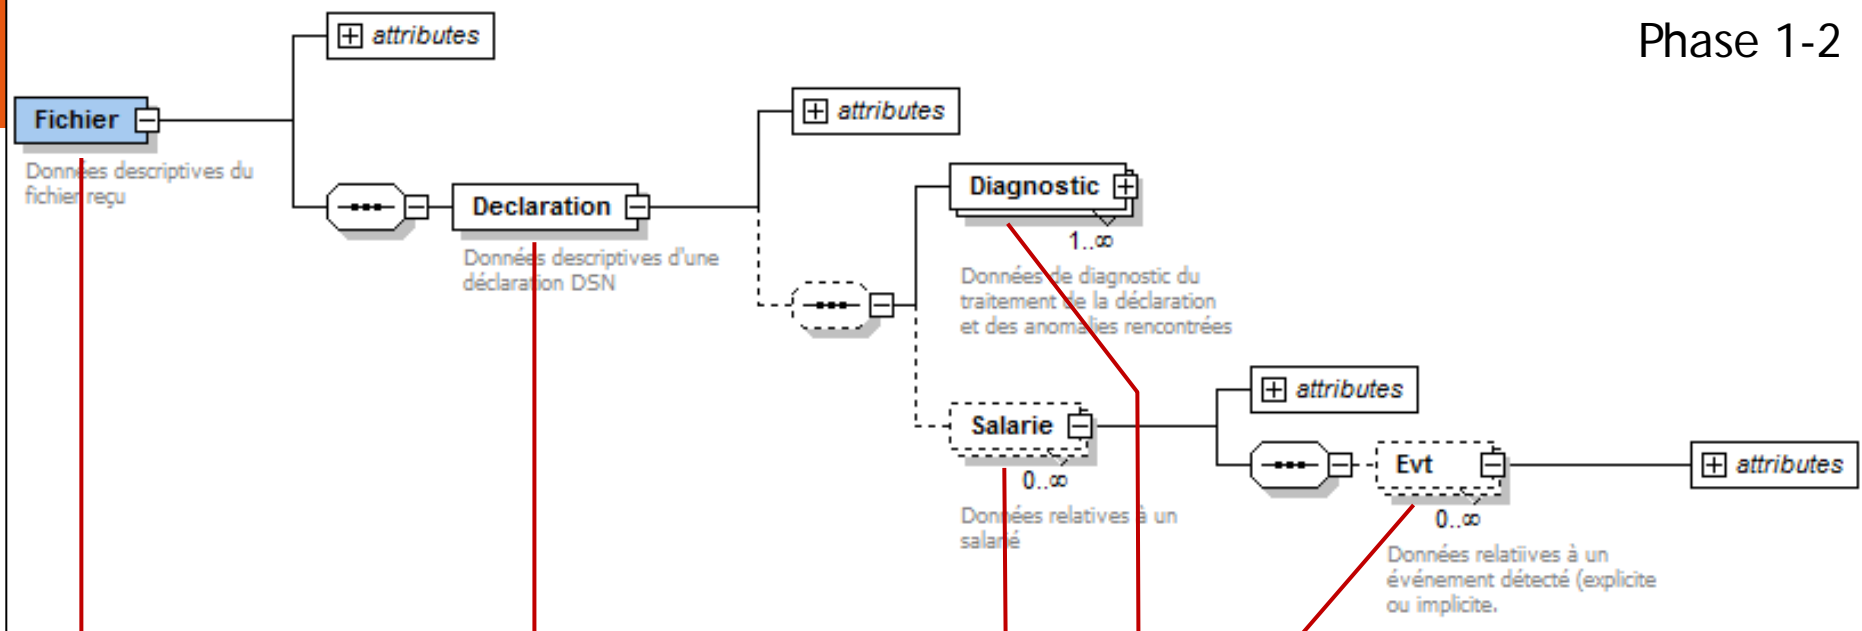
Phase 1-2

attributes

Fichier

Données descriptives du fichier reçu

Declaration

Données descriptives d'une déclaration DSN

attributes

Diagnostic

1..∞

Données de diagnostic du traitement de la déclaration et des anomalies rencontrées

Salarie

0..∞

Données relatives à un salarié

attributes

Evt

0..∞

Données relatiives à un événement détecté (explicite ou implicite.

attributes